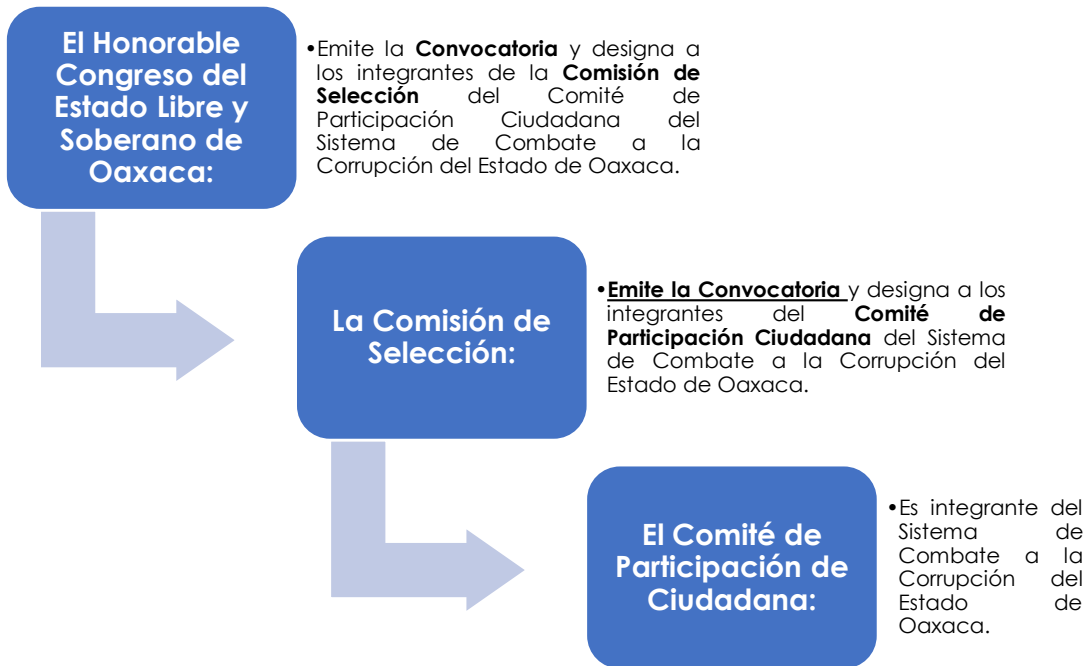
El Honorable Congreso del Estado Libre y Soberano de Oaxaca:

•Emite la **Convocatoria** y designa a los integrantes de la **Comisión de Selección** del Comité de Participación Ciudadana del Sistema de Combate a la Corrupción del Estado de Oaxaca.

La Comisión de Selección:

•**Emite la Convocatoria** y designa a los integrantes del **Comité de Participación Ciudadana** del Sistema de Combate a la Corrupción del Estado de Oaxaca.

El Comité de Participación de Ciudadana:

•Es integrante del Sistema de Combate a la Corrupción del Estado de Oaxaca.